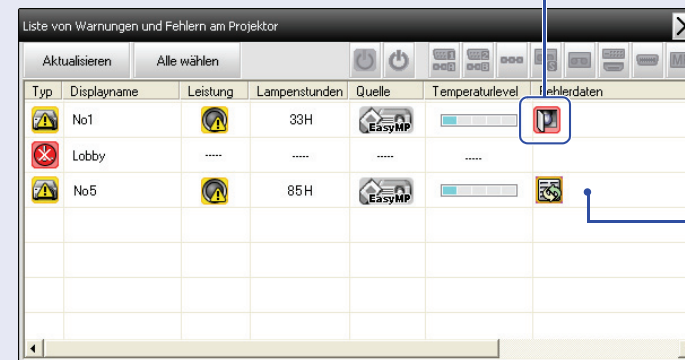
Liste von Warnungen und Fehlern am Projektor

Aktualisieren | Alle wählen

| Typ | Displayname | Leistung | Lampenstunden | Quelle | Temperaturlevel | Fehlerdaten |
|---|---|---|---|---|---|---|
| | No1 | | 33H | EasyMP | | |
| | Lobby | ----- | ----- | ----- | ----- | |
| | No5 | | 85H | EasyMP | | |